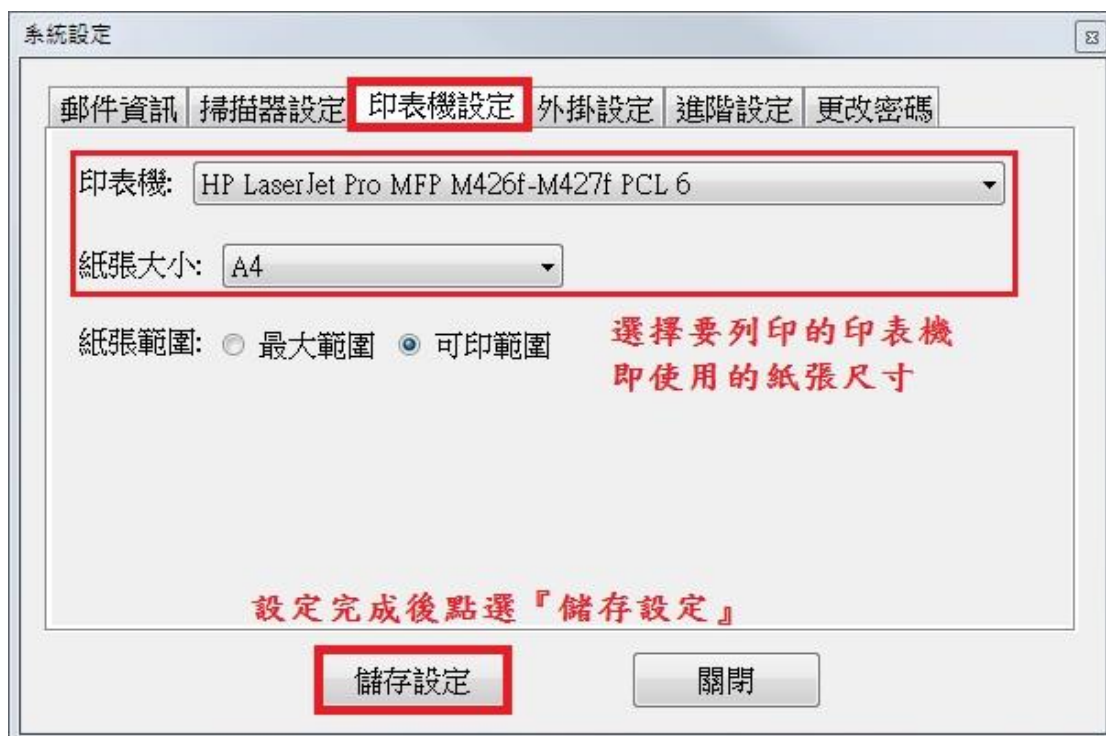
系統設定

郵件資訊 掃描器設定 印表機設定 外掛設定 進階設定 更改密碼

印表機: HP LaserJet Pro MFP M426f-M427f PCL 6

紙張大小: A4

紙張範圍: 最大範圍 可印範圍

選擇要列印的印表機
即使用的紙張尺寸

設定完成後點選『儲存設定』

儲存設定 關閉